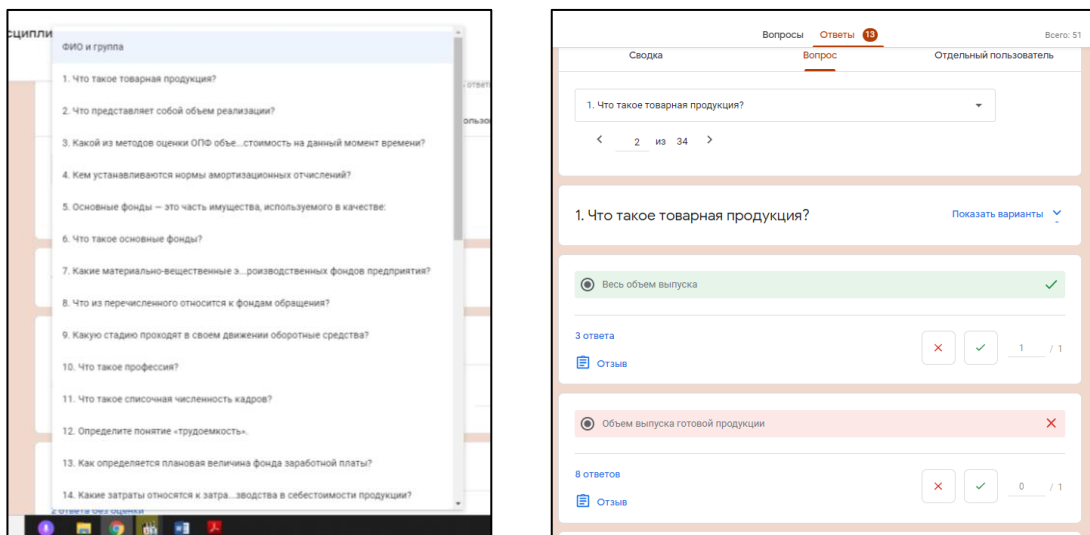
сципли

ФИО и группа

1. Что такое товарная продукция?

2. Что представляет собой объем реализации?

3. Какой из методов оценки ОПФ объе...стоимость на данный момент времени?

4. Кем устанавливаются нормы амортизационных отчислений?

5. Основные фонды — это часть имущества, используемого в качестве:

6. Что такое основные фонды?

7. Какие материально-вещественные э...роизводственных фондов предприятия?

8. Что из перечисленного относится к фондам обращения?

9. Какую стадию проходят в своем движении оборотные средства?

10. Что такое профессия?

11. Что такое списочная численность кадров?

12. Определите понятие «трудоемкость».

13. Как определяется плановая величина фонда заработной платы?

14. Какие затраты относятся к затра...зводства в себестоимости продукции?

2 ответа без оценки

Вопросы Ответы 13 Всего: 51

Сводка Вопрос Отдельный пользователь

1. Что такое товарная продукция?

2 из 34

1. Что такое товарная продукция?

Показать варианты

Весь объем выпуска

3 ответа

Отзыв

1 / 1

Объем выпуска готовой продукции

8 ответов

Отзыв

0 / 1